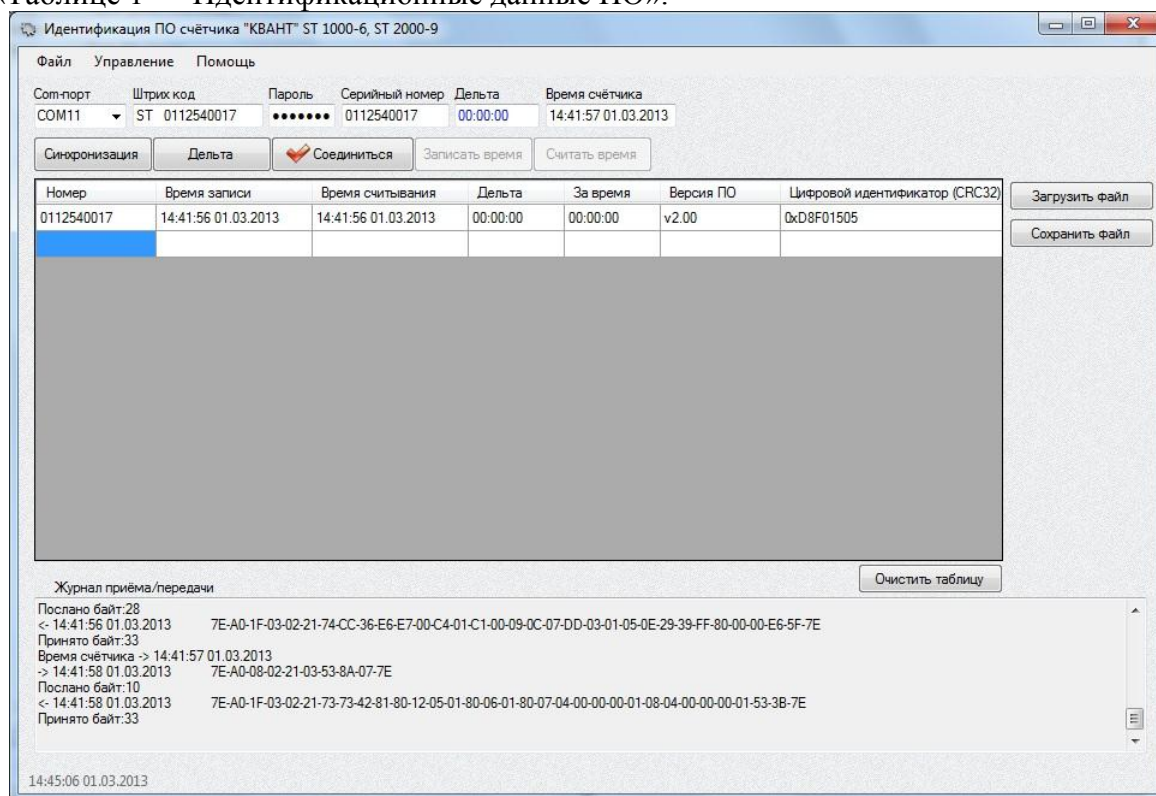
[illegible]Таблице 1 — Идентификационные данные ПО».

Идентификация ПО счётчика "КВАНТ" ST 1000-6, ST 2000-9

Файл Управление Помощь

Com-порт: COM11
Штрих код: ST 0112540017
Пароль: •••••••
Серийный номер: 0112540017
Дельта: 00:00:00
Время счётчика: 14:41:57 01.03.2013

Синхронизация | Дельта | Соединиться | Записать время | Считать время

| Номер | Время записи | Время считывания | Дельта | За время | Версия ПО | Цифровой идентификатор (CRC32) |
|---|---|---|---|---|---|---|
| 0112540017 | 14:41:56 01.03.2013 | 14:41:56 01.03.2013 | 00:00:00 | 00:00:00 | v2.00 | 0xD8F01505 |
| | | | | | | |

Загрузить файл
Сохранить файл

Журнал приёма/передачи
Очистить таблицу

Послано байт:28
<- 14:41:56 01.03.2013 7E-A0-1F-03-02-21-74-CC-36-E6-E7-00-C4-01-C1-00-09-0C-07-DD-03-01-05-0E-29-39-FF-80-00-00-E6-5F-7E
Принято байт:33
Время счётчика -> 14:41:57 01.03.2013
-> 14:41:58 01.03.2013 7E-A0-08-02-21-03-53-8A-07-7E
Послано байт:10
<- 14:41:58 01.03.2013 7E-A0-1F-03-02-21-73-73-42-81-80-12-05-01-80-06-01-80-07-04-00-00-00-01-08-04-00-00-00-01-53-3B-7E
Принято байт:33

14:45:06 01.03.2013